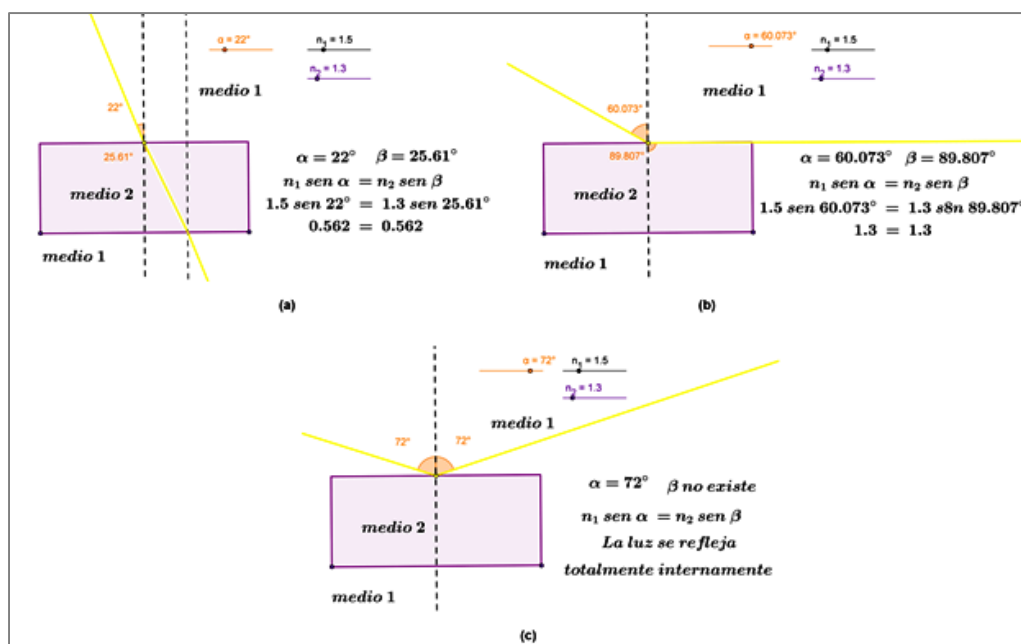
α = 22°
$n_1 = 1.5$
$n_2 = 1.3$
medio 1
22°
25.61°
medio 2
$\alpha = 22°$ $\beta = 25.61°$
$n_1\ sen\ \alpha = n_2\ sen\ \beta$
$1.5\ sen\ 22° = 1.3\ sen\ 25.61°$
$0.562 = 0.562$
medio 1
(a)

α = 60.073°
$n_1 = 1.5$
$n_2 = 1.3$
medio 1
60.073°
89.807°
medio 2
$\alpha = 60.073°$ $\beta = 89.807°$
$n_1\ sen\ \alpha = n_2\ sen\ \beta$
$1.5\ sen\ 60.073° = 1.3\ s8n\ 89.807°$
$1.3 = 1.3$
medio 1
(b)

α = 72°
$n_1 = 1.5$
$n_2 = 1.3$
medio 1
72°
72°
medio 2
$\alpha = 72°$ β no existe
$n_1\ sen\ \alpha = n_2\ sen\ \beta$
La luz se refleja totalmente internamente
medio 1
(c)